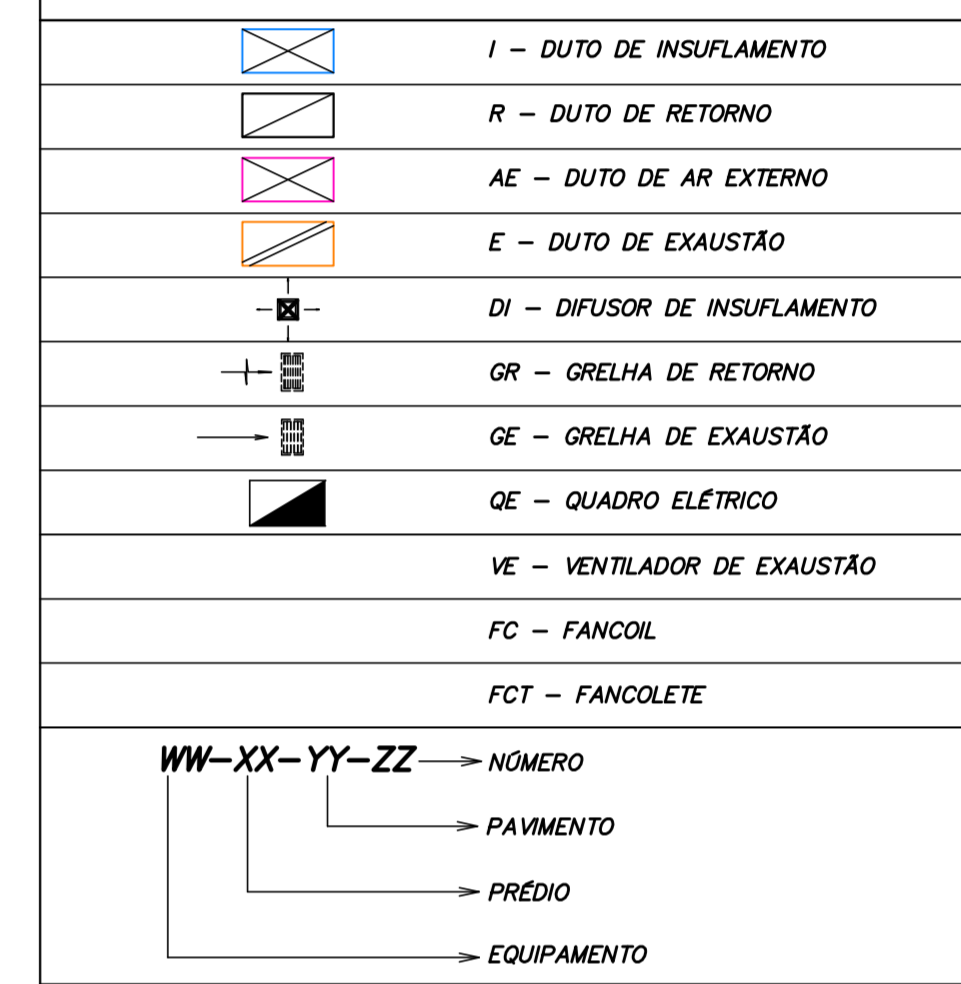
I – DUTO DE INSUFLAMENTO

R – DUTO DE RETORNO

AE – DUTO DE AR EXTERNO

E – DUTO DE EXAUSTÃO

DI – DIFUSOR DE INSUFLAMENTO

GR – GRELHA DE RETORNO

GE – GRELHA DE EXAUSTÃO

QE – QUADRO ELÉTRICO

VE – VENTILADOR DE EXAUSTÃO

FC – FANCOIL

FCT – FANCOLETE

WW–XX–YY–ZZ

NÚMERO

PAVIMENTO

PRÉDIO

EQUIPAMENTO